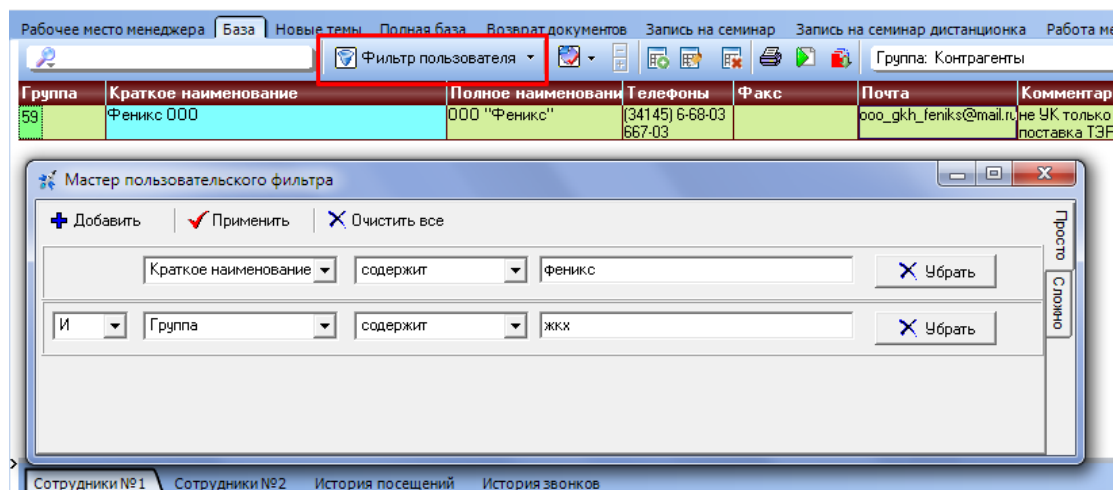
Рабочее место менеджера | База | Новые темы | Полная база | Возврат документов | Запись на семинар | Запись на семинар дистанционка | Работа ме

Фильтр пользователя

Группа: Контрагенты

| Группа | Краткое наименование | Полное наименовани | Телефоны | Факс | Почта | Комментар |
|---|---|---|---|---|---|---|
| 59 | Феникс ООО | ООО "Феникс" | (34145) 6-68-03 667-03 | | ooo_gkh_feniks@mail.ru | не УК только поставка ТЭР |

Мастер пользовательского фильтра

Добавить | Применить | Очистить все

Просто

Сложно

Краткое наименование | содержит | феникс | Убрать

И | Группа | содержит | жкх | Убрать

Сотрудники №1 | Сотрудники №2 | История посещений | История звонков